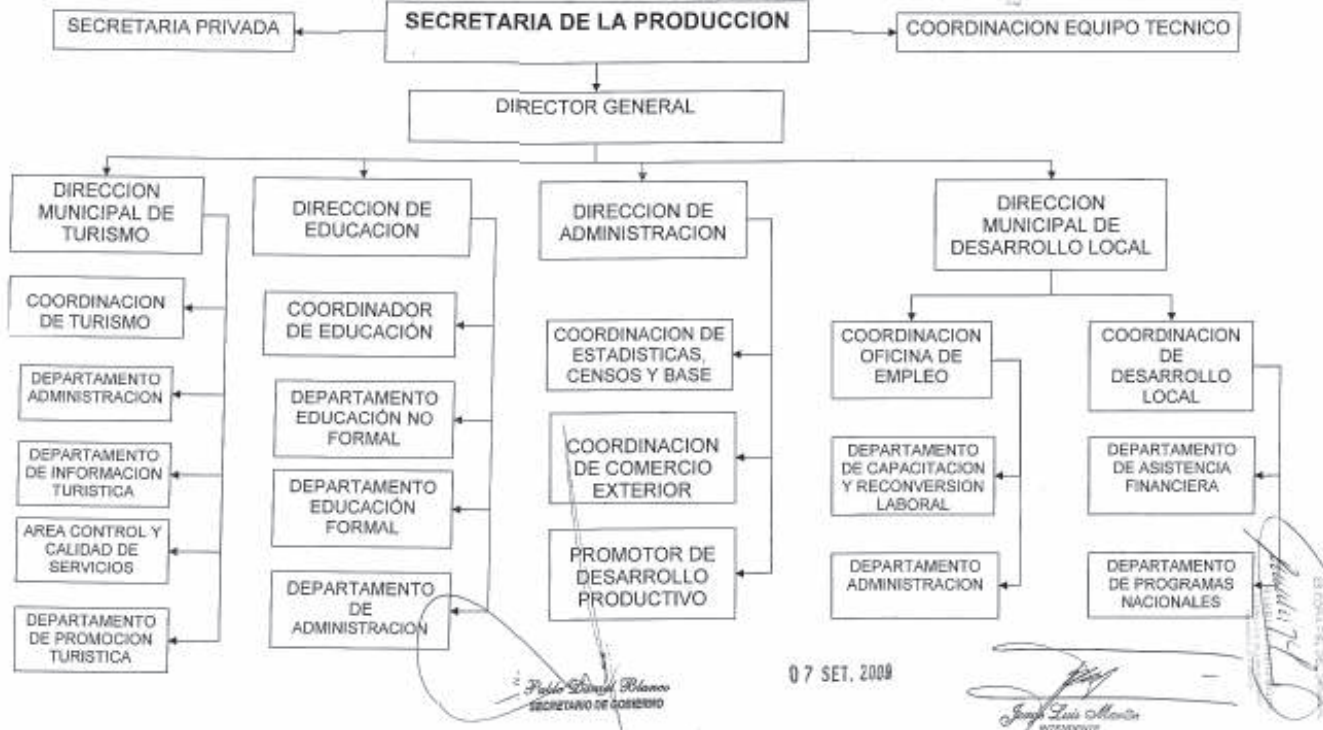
SECRETARIA PRIVADA

SECRETARIA DE LA PRODUCCION

COORDINACION EQUIPO TECNICO

DIRECTOR GENERAL

DIRECCION MUNICIPAL DE TURISMO

COORDINACION DE TURISMO

DEPARTAMENTO ADMINISTRACION

DEPARTAMENTO DE INFORMACION TURISTICA

AREA CONTROL Y CALIDAD DE SERVICIOS

DEPARTAMENTO DE PROMOCION TURISTICA

DIRECCION DE EDUCACION

COORDINADOR DE EDUCACIÓN

DEPARTAMENTO EDUCACIÓN NO FORMAL

DEPARTAMENTO EDUCACIÓN FORMAL

DEPARTAMENTO DE ADMINISTRACION

DIRECCION DE ADMINISTRACION

COORDINACION DE ESTADISTICAS, CENSOS Y BASE

COORDINACION DE COMERCIO EXTERIOR

PROMOTOR DE DESARROLLO PRODUCTIVO

DIRECCION MUNICIPAL DE DESARROLLO LOCAL

COORDINACION OFICINA DE EMPLEO

DEPARTAMENTO DE CAPACITACION Y RECONVERSION LABORAL

DEPARTAMENTO ADMINISTRACION

COORDINACION DE DESARROLLO LOCAL

DEPARTAMENTO DE ASISTENCIA FINANCIERA

DEPARTAMENTO DE PROGRAMAS NACIONALES

Pablo Daniel Blanco
SECRETARIO DE GOBIERNO

07 SET. 2009

Jorge Luis Martin
INTENDENTE